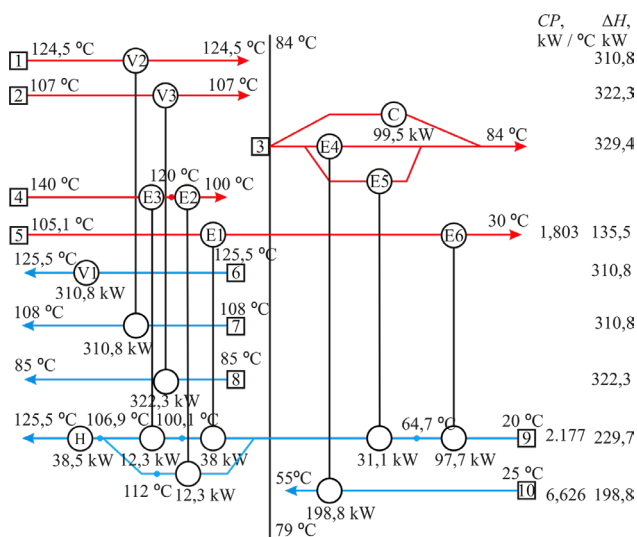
$CP$, kW / °C
$\Delta H$, kW

84 °C

1 124,5 °C V2 124,5 °C 310,8

2 107 °C V3 107 °C 322,3

3 C 99,5 kW E4 84 °C 329,4

E5

4 140 °C E3 120 °C E2 100 °C

5 105,1 °C E1 E6 30 °C 1,803 135,5

125,5 °C V1 310,8 kW 125,5 °C 6 310,8

108 °C 310,8 kW 108 °C 7 310,8

85 °C 322,3 kW 85 °C 8 322,3

125,5 °C H 38,5 kW 106,9 °C 12,3 kW 100,1 °C 38 kW 31,1 kW 64,7 °C 97,7 kW 20 °C 9 2.177 229,7

112 °C 12,3 kW

55°C 198,8 kW 25 °C 10 6,626 198,8

79 °C